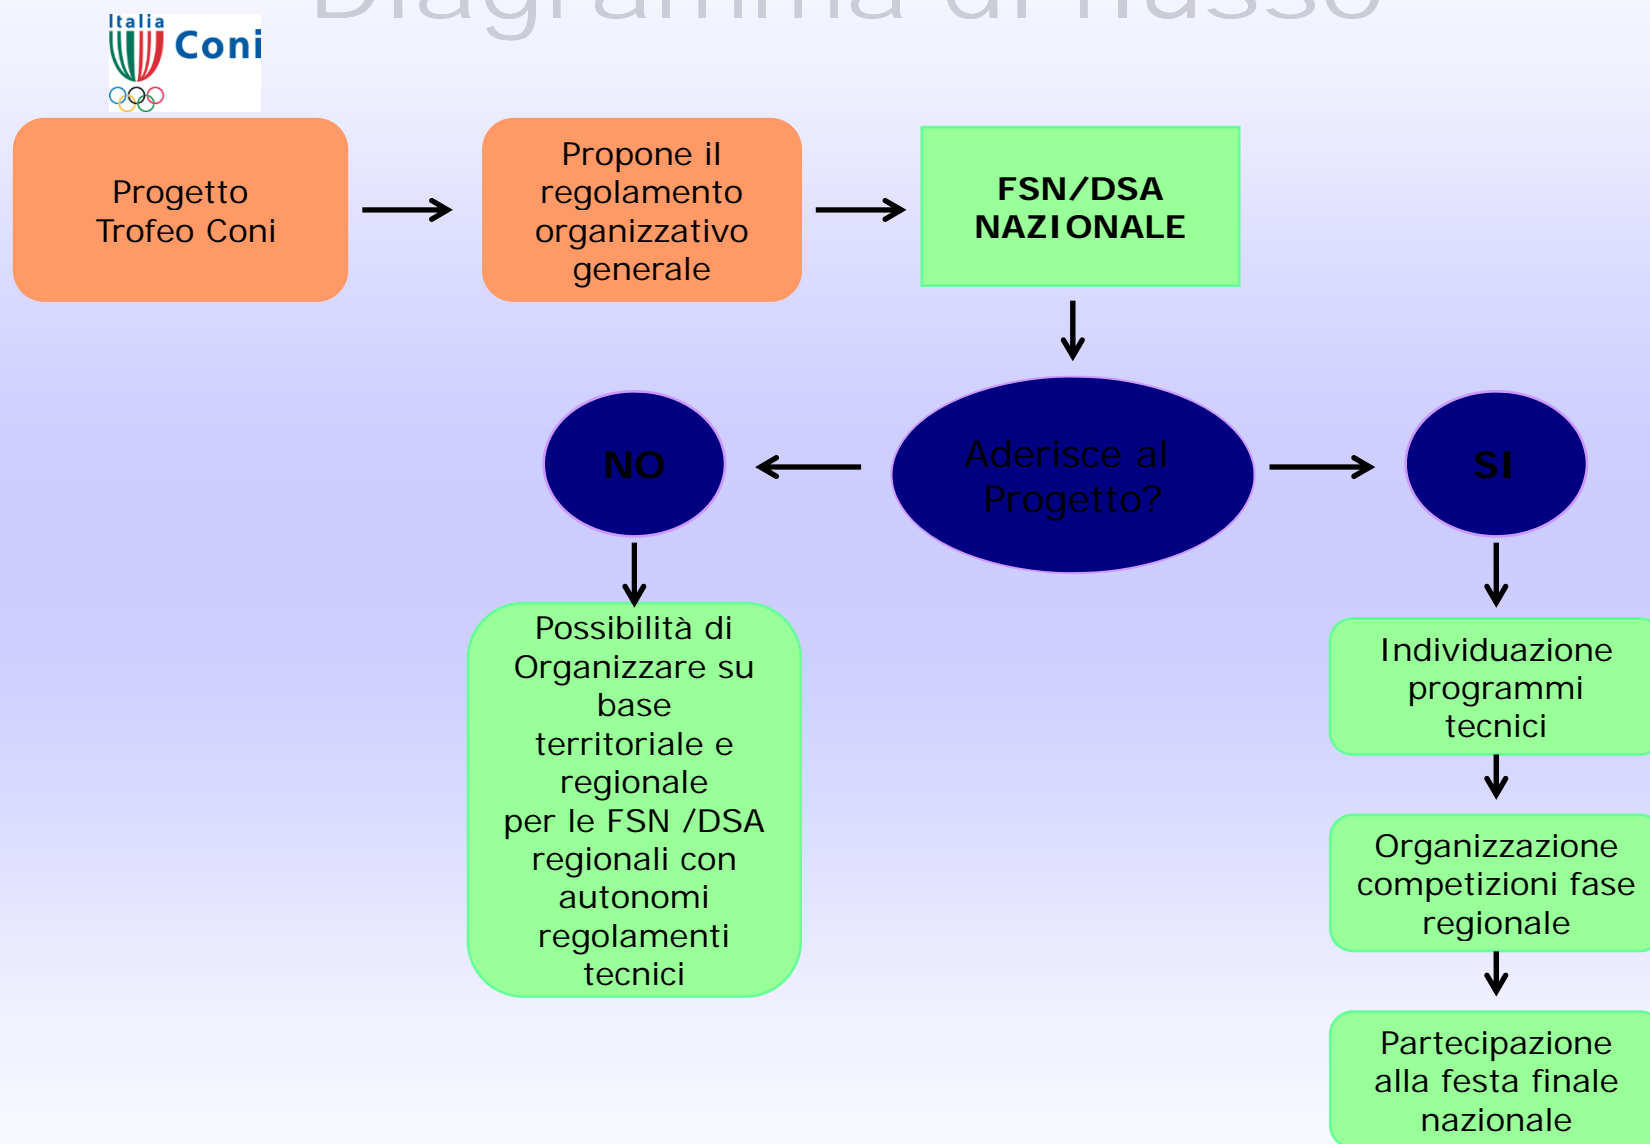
Diagramma di flusso

Italia Coni

Progetto Trofeo Coni

Propone il regolamento organizzativo generale

FSN/DSA NAZIONALE

NO

Aderisce al Progetto?

SI

Possibilità di Organizzare su base territoriale e regionale per le FSN /DSA regionali con autonomi regolamenti tecnici

Individuazione programmi tecnici

Organizzazione competizioni fase regionale

Partecipazione alla festa finale nazionale